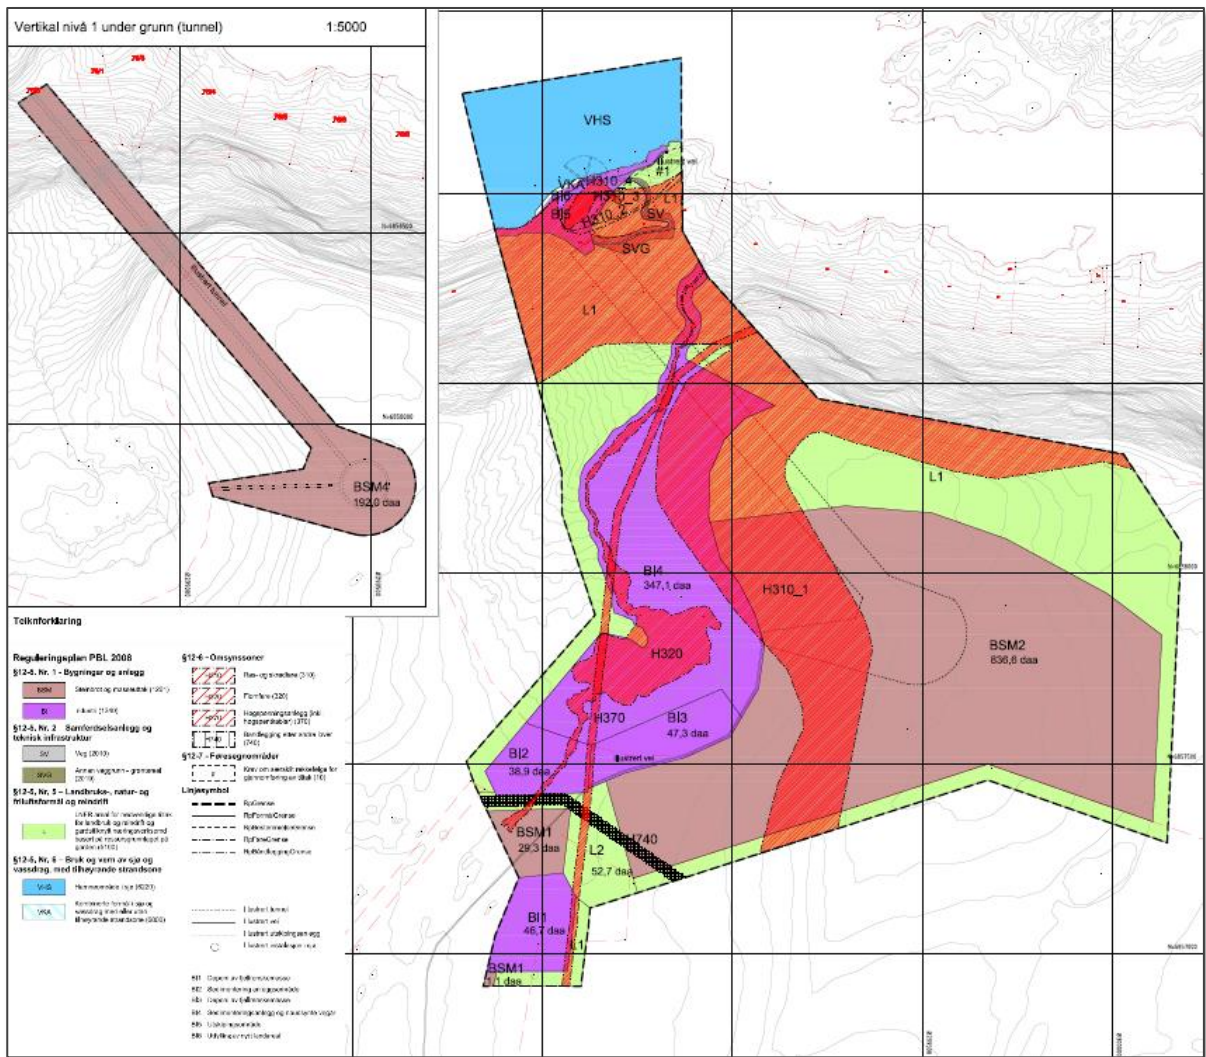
Vertikal nivå 1 under grunn (tunnel) 1:5000

BSM4' 192,0 daa

Teiknforklaring

Reguleringsplan PBL 2008

§12-5, Nr. 1 - Bygningar og anlegg

BSM Steinbrot og masseuttak (1201)

BI Industri (1340)

§12-5, Nr. 2 - Samferdselsanlegg og teknisk infrastruktur

SV Veg (2010)

SVG Annan veggrunn - grøntareal (2019)

§12-5, Nr. 5 - Landbruks-, natur- og friluftsformål og reindrift

L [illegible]

§12-5, Nr. 6 - Bruk og vern av sjø og vassdrag, med tilhøyrande strandsone

VHS Hamneområde i sjø (6220)

VKA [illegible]

§12-6 - Omsynssoner

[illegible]

Flomfare (320)

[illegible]

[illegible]

§12-7 - Føresegnområder

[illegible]

Linjesymbol

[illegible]

BI1 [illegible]
BI2 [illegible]
BI3 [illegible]
BI4 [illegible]
BI5 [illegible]
BI6 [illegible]

VHS

VKA

H310_3

#1

BI6

BI5

H310_2

SV

L1

SVG

L1

L1

BI4 347,1 daa

H310_1

H320

BSM2 636,6 daa

H370

BI3 47,3 daa

BI2 38,9 daa

BSM1 29,3 daa

H740

L2 52,7 daa

BI1 46,7 daa

L1

BSM1 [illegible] daa